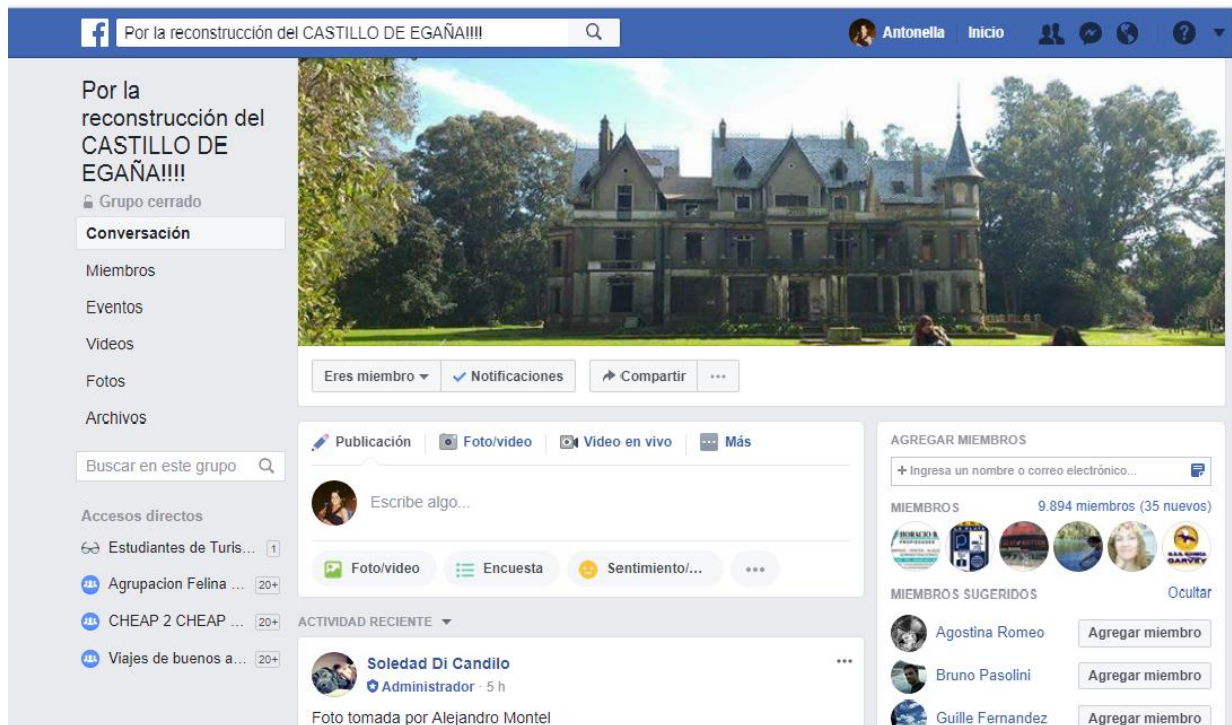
Por la reconstrucción del CASTILLO DE EGAÑA!!!!

Antonella Inicio

Por la reconstrucción del CASTILLO DE EGAÑA!!!!
Grupo cerrado
Conversación
Miembros
Eventos
Videos
Fotos
Archivos

Buscar en este grupo

Accesos directos
Estudiantes de Turis... 1
Agrupacion Felina ... 20+
CHEAP 2 CHEAP ... 20+
Viajes de buenos a... 20+

Eres miembro
Notificaciones
Compartir
...

Publicación
Foto/video
Video en vivo
Más

Escribe algo...

Foto/video
Encuesta
Sentimiento/...
...

ACTIVIDAD RECIENTE

Soledad Di Candilo
Administrador · 5 h
...
Foto tomada por Alejandro Montel

AGREGAR MIEMBROS
+ Ingresa un nombre o correo electrónico...

MIEMBROS
9.894 miembros (35 nuevos)

HORACIO B.

GARVEY

MIEMBROS SUGERIDOS
Ocultar

Agostina Romeo
Agregar miembro
Bruno Pasolini
Agregar miembro
Guille Fernandez
Agregar miembro